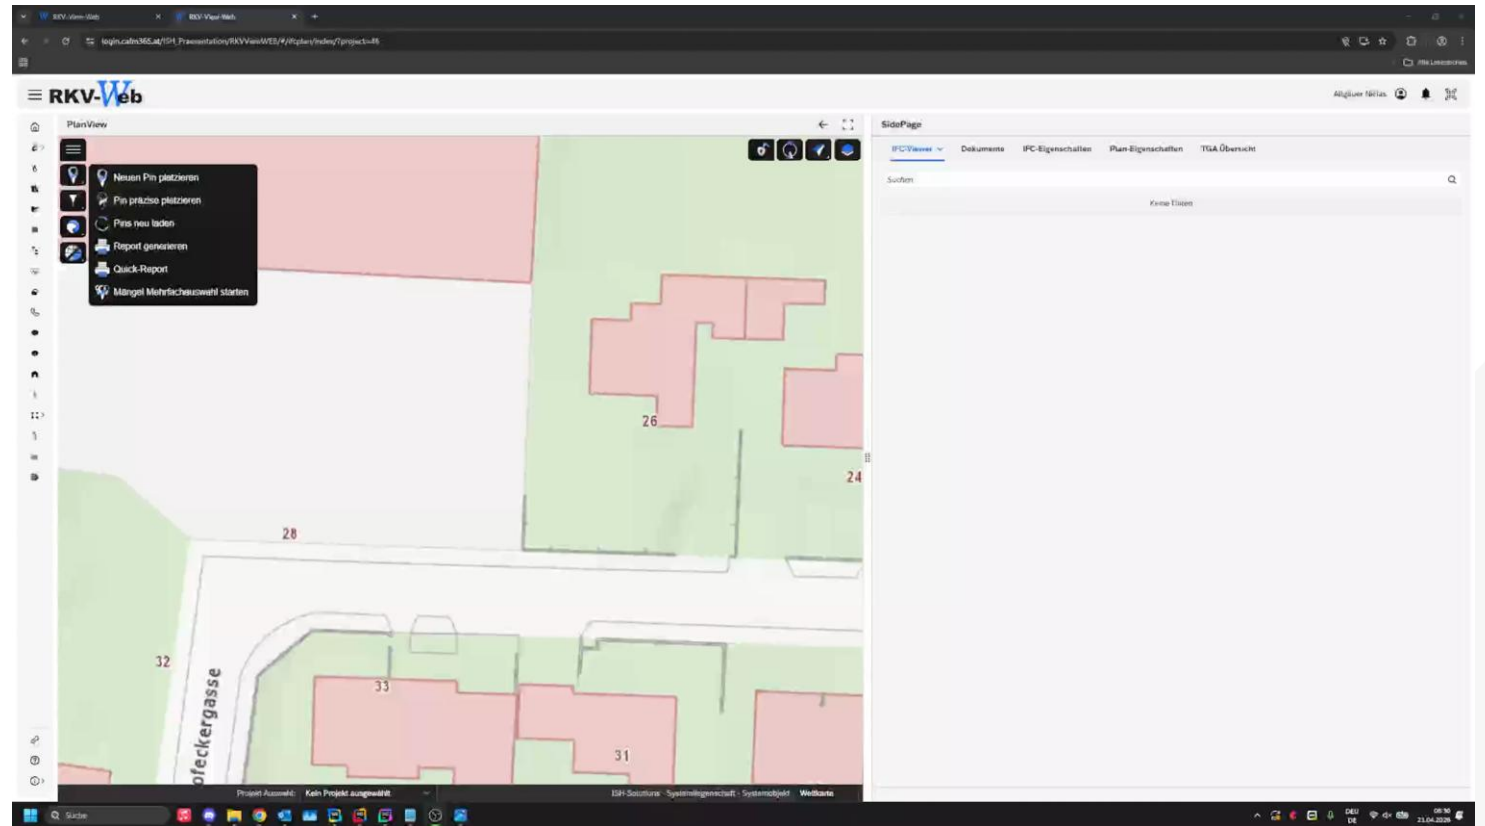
RKV-View-Web
RKV-View-Web
login.cafm365.at/ISH_Praesentation/RKVViewWEB/#/#plan/index/?project=46
Alle Lesezeichen

RKV-Web

PlanView
Neuen Pin platzieren
Pin präzise platzieren
Pins neu laden
Report generieren
Quick-Report
Mängel Mehrfachauswahl starten

26
24
28
32
33
31
ofeckergasse

Projekt Auswahl: Kein Projekt ausgewählt
ISH-Solutions · Systemeigenschaft · Systemobjekt Weltkarte

SidePage
IFC-Viewer
Dokumente
IFC-Eigenschaften
Plan-Eigenschaften
TGA Übersicht
Suchen
Keine Daten

Suche
DEU DE
21.04.2026